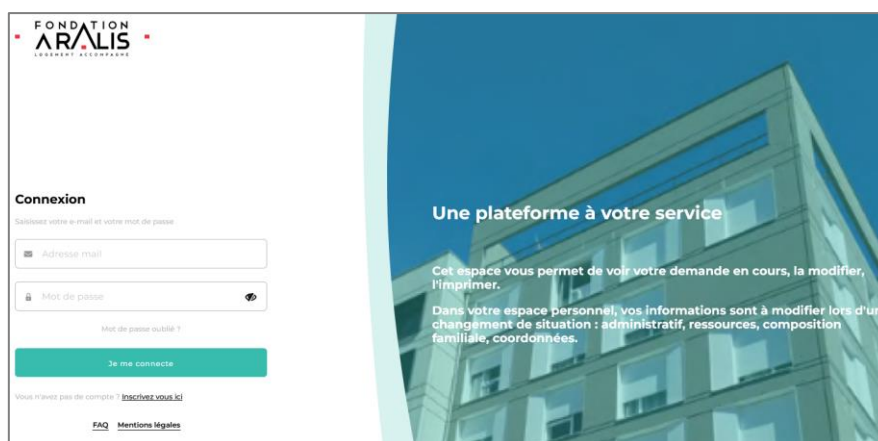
FONDATION
ARALIS
LOGEMENT ACCOMPAGNÉ

Connexion

Saisissez votre e-mail et votre mot de passe

Adresse mail

Mot de passe

Mot de passe oublié ?

Je me connecte

Vous n'avez pas de compte ? Inscrivez vous ici

FAQ Mentions légales

Une plateforme à votre service

Cet espace vous permet de voir votre demande en cours, la modifier, l'imprimer.

Dans votre espace personnel, vos informations sont à modifier lors d'un changement de situation : administratif, ressources, composition familiale, coordonnées.